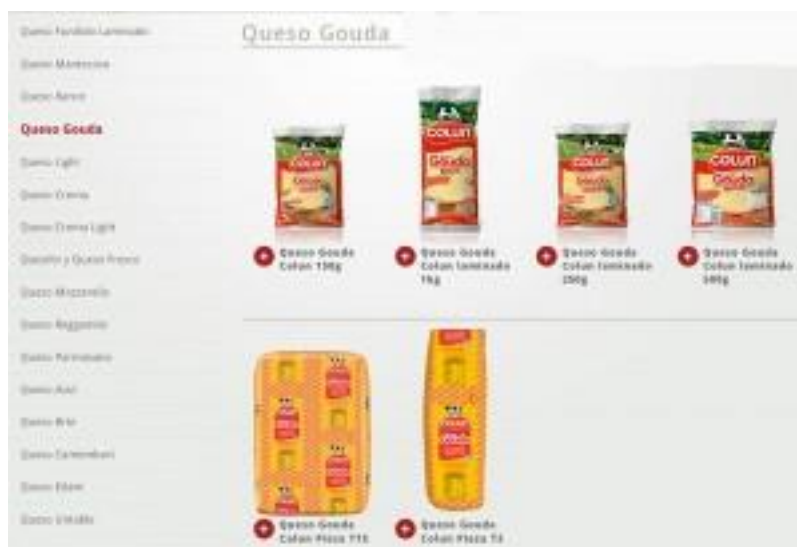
Queso Fundido Laminado
Queso Mantecoso
Queso Ranco
Queso Gouda
Queso Light
Queso Crema
Queso Crema Light
Quesillo y Queso Fresco
Queso Mozzarella
Queso Reggianito
Queso Parmesano
Queso Azul
Queso Brie
Queso Camembert
Queso Edam
Queso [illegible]

Queso Gouda

COLUN
Gouda

Queso Gouda Colun 150g
Queso Gouda Colun laminado 1kg
Queso Gouda Colun laminado 250g
Queso Gouda Colun laminado 500g
Queso Gouda Colun Pieza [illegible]
Queso Gouda Colun Pieza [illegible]